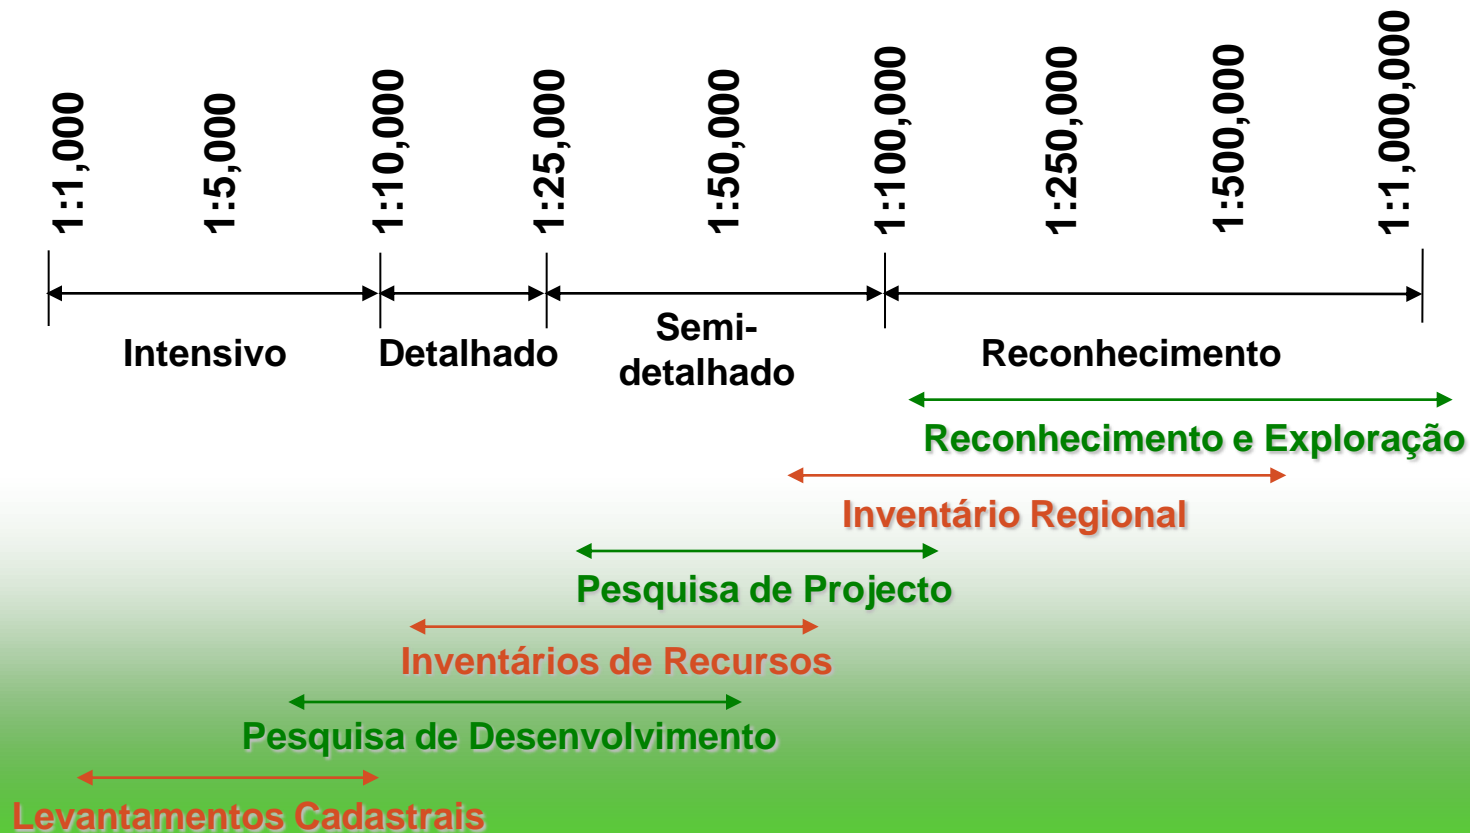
1:1,000
1:5,000
1:10,000
1:25,000
1:50,000
1:100,000
1:250,000
1:500,000
1:1,000,000

Intensivo
Detalhado
Semi-detalhado
Reconhecimento

Reconhecimento e Exploração
Inventário Regional
Pesquisa de Projecto
Inventários de Recursos
Pesquisa de Desenvolvimento
Levantamentos Cadastrais